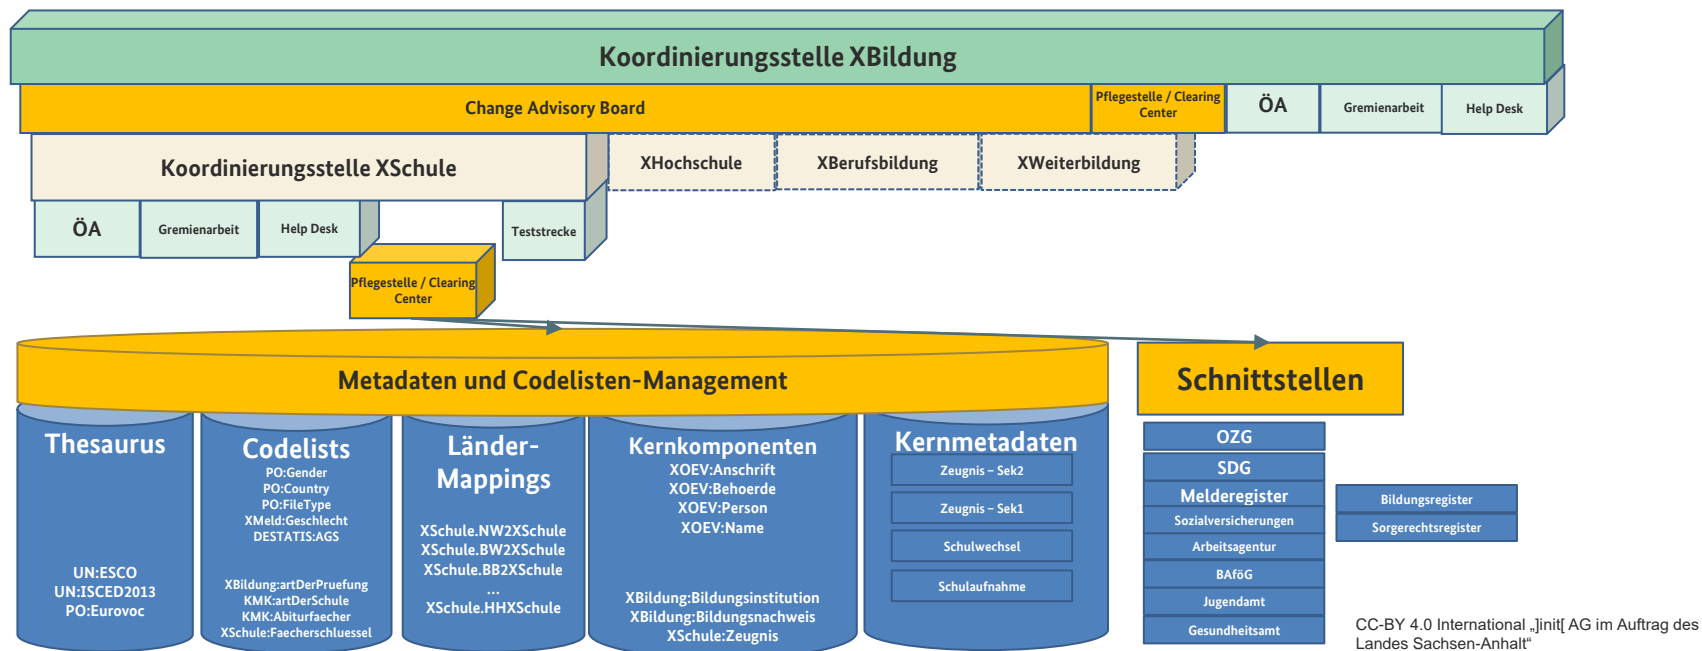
Koordinierungsstelle XBildung

Change Advisory Board

Pflegestelle / Clearing Center

ÖA

Gremienarbeit

Help Desk

Koordinierungsstelle XSchule

XHochschule

XBerufsbildung

XWeiterbildung

ÖA

Gremienarbeit

Help Desk

Teststrecke

Pflegestelle / Clearing Center

Metadaten und Codelisten-Management

Schnittstellen

Thesaurus

UN:ESCO
UN:ISCED2013
PO:Eurovoc

Codelists
PO:Gender
PO:Country
PO:FileType
XMeld:Geschlecht
DESTATIS:AGS

XBildung:artDerPruefung
KMK:artDerSchule
KMK:Abiturfaecher
XSchule:Faecherschluessel

Länder-Mappings

XSchule.NW2XSchule
XSchule.BW2XSchule
XSchule.BB2XSchule
...
XSchule.HHXSchule

Kernkomponenten
XOEV:Anschrift
XOEV:Behoerde
XOEV:Person
XOEV:Name

XBildung:Bildungsinstitution
XBildung:Bildungsnachweis
XSchule:Zeugnis

Kernmetadaten
Zeugnis – Sek2
Zeugnis – Sek1
Schulwechsel
Schulaufnahme

OZG
SDG
Melderegister
Sozialversicherungen
Arbeitsagentur
BAföG
Jugendamt
Gesundheitsamt

Bildungsregister
Sorgerechtsregister

CC-BY 4.0 International „]init[ AG im Auftrag des Landes Sachsen-Anhalt“